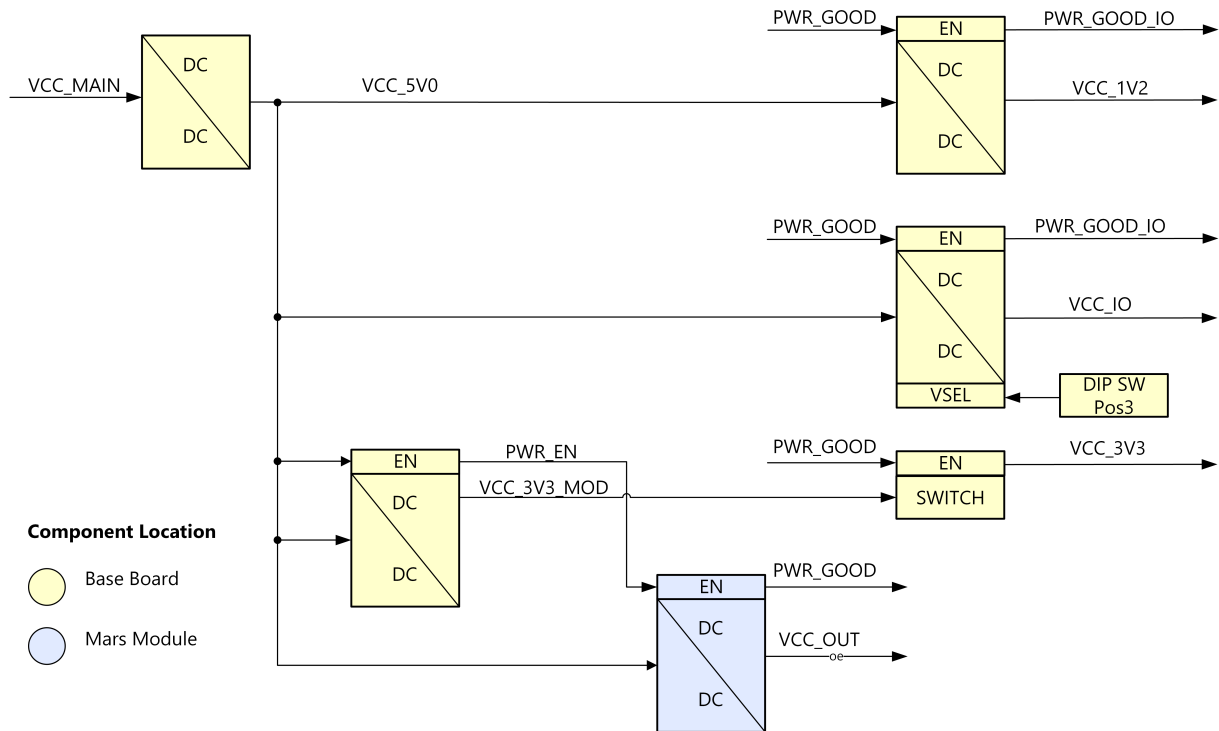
VCC_MAIN

DC

DC

VCC_5V0

PWR_GOOD

EN

PWR_GOOD_IO

DC

VCC_1V2

DC

PWR_GOOD

EN

PWR_GOOD_IO

DC

VCC_IO

DC

VSEL

DIP SW Pos3

EN

PWR_EN

PWR_GOOD

EN

VCC_3V3

DC

VCC_3V3_MOD

SWITCH

DC

Component Location

Base Board

Mars Module

EN

PWR_GOOD

DC

VCC_OUT

oe

DC